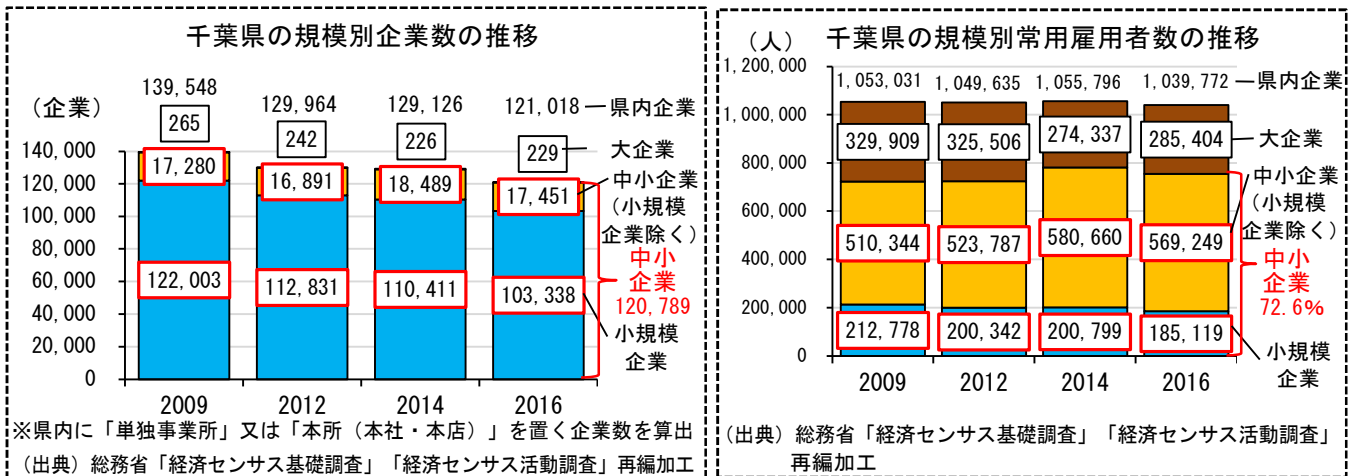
千葉県の規模別企業数の推移

（企業）

| 年 | 県内企業 | 大企業 | 中小企業（小規模企業除く） | 小規模企業 |
|---|---|---|---|---|
| 2009 | 139, 548 | 265 | 17, 280 | 122, 003 |
| 2012 | 129, 964 | 242 | 16, 891 | 112, 831 |
| 2014 | 129, 126 | 226 | 18, 489 | 110, 411 |
| 2016 | 121, 018 | 229 | 17, 451 | 103, 338 |

140, 000
120, 000
100, 000
80, 000
60, 000
40, 000
20, 000
0

県内企業
大企業
中小企業（小規模企業除く）
中小企業 120, 789
小規模企業

※県内に「単独事業所」又は「本所（本社・本店）」を置く企業数を算出
（出典）総務省「経済センサス基礎調査」「経済センサス活動調査」再編加工

千葉県の規模別常用雇用者数の推移

（人）

| 年 | 県内企業 | 大企業 | 中小企業（小規模企業除く） | 小規模企業 |
|---|---|---|---|---|
| 2009 | 1, 053, 031 | 329, 909 | 510, 344 | 212, 778 |
| 2012 | 1, 049, 635 | 325, 506 | 523, 787 | 200, 342 |
| 2014 | 1, 055, 796 | 274, 337 | 580, 660 | 200, 799 |
| 2016 | 1, 039, 772 | 285, 404 | 569, 249 | 185, 119 |

1, 200, 000
1, 000, 000
800, 000
600, 000
400, 000
200, 000
0

県内企業
大企業
中小企業（小規模企業除く）
中小企業 72.6%
小規模企業

（出典）総務省「経済センサス基礎調査」「経済センサス活動調査」再編加工